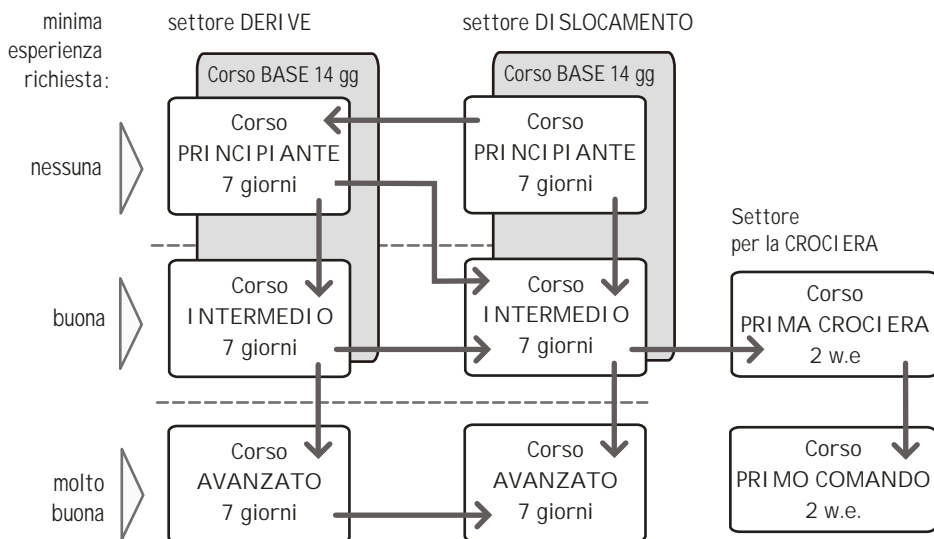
minima esperienza richiesta:

settore DERIVE

settore DISLOCAMENTO

Corso BASE 14 gg

Corso BASE 14 gg

nessuna

Corso PRINCIPIANTE 7 giorni

Corso PRINCIPIANTE 7 giorni

Settore per la CROCIERA

buona

Corso INTERMEDIO 7 giorni

Corso INTERMEDIO 7 giorni

Corso PRIMA CROCIERA 2 w.e

molto buona

Corso AVANZATO 7 giorni

Corso AVANZATO 7 giorni

Corso PRIMO COMANDO 2 w.e.